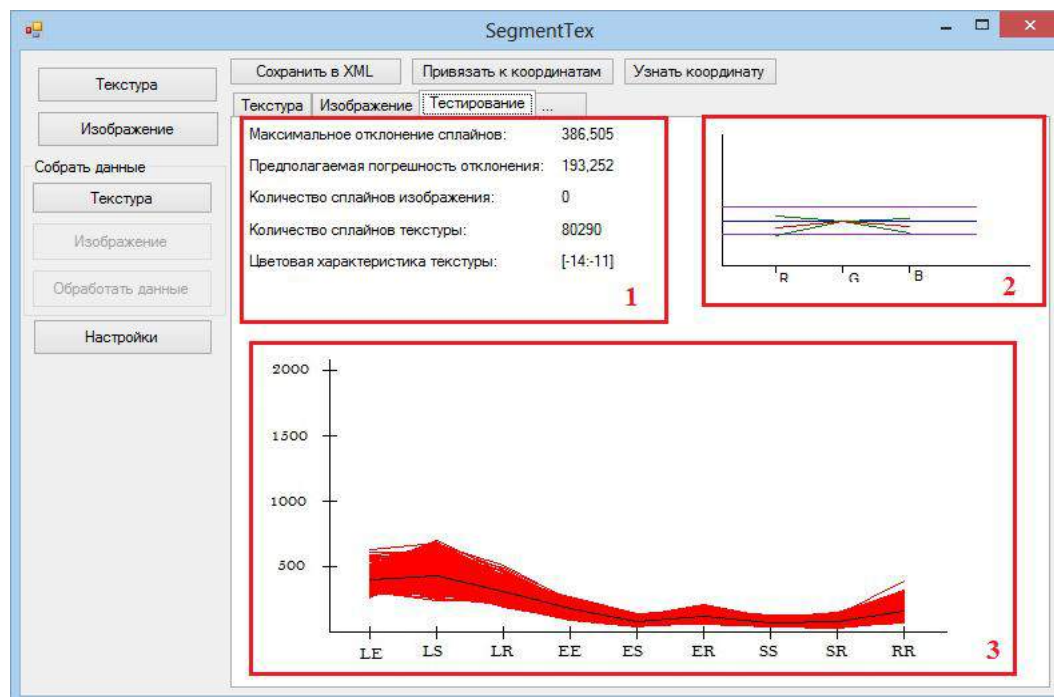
SegmentTex

Текстура

Изображение

Собрать данные

Текстура

Изображение

Обработать данные

Настройки

Сохранить в XML

Привязать к координатам

Узнать координату

Текстура | Изображение | Тестирование | ...

| | |
|---|---|
| Максимальное отклонение сплайнов: | 386,505 |
| Предполагаемая погрешность отклонения: | 193,252 |
| Количество сплайнов изображения: | 0 |
| Количество сплайнов текстуры: | 80290 |
| Цветовая характеристика текстуры: | [-14:-11] |

1

R G B

2

2000

1500

1000

500

LE LS LR EE ES ER SS SR RR

3